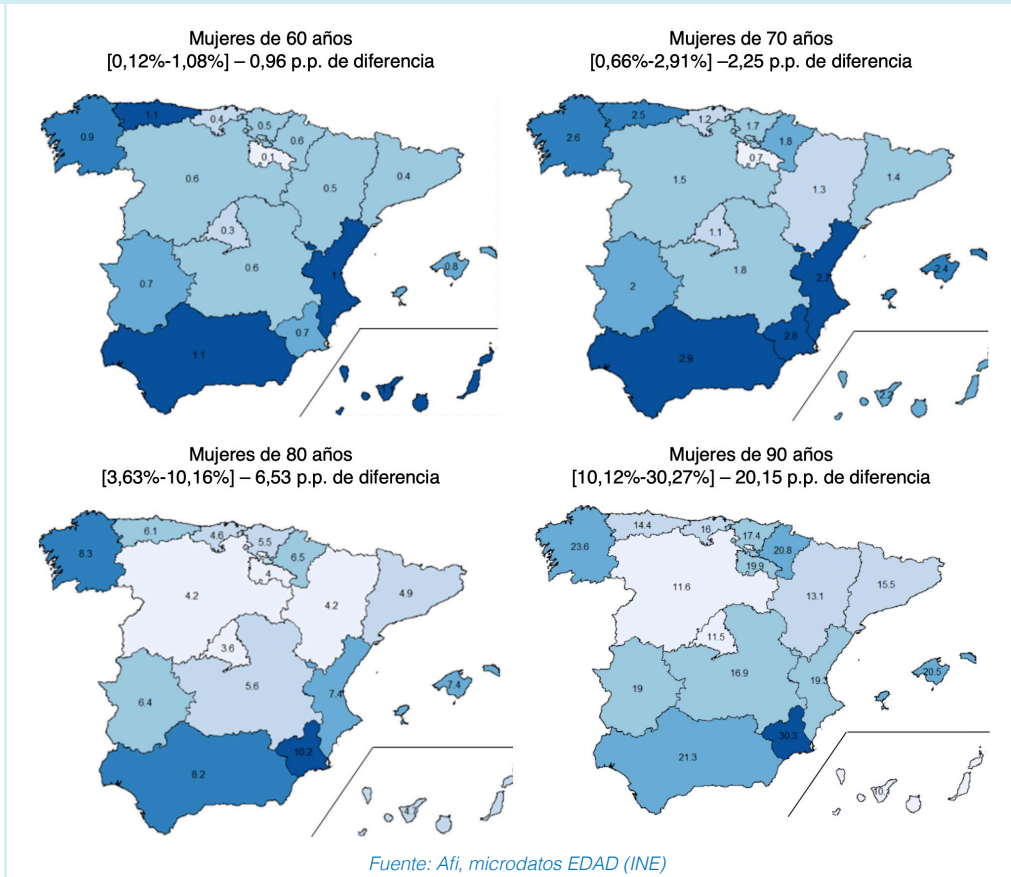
Mujeres de 60 años
[0,12%-1,08%] – 0,96 p.p. de diferencia

0.9
1.1
0.4
0.5
0.6
0.1
0.6
0.5
0.4
0.3
0.6
1
0.8
0.7
0.7
1.1

Mujeres de 70 años
[0,66%-2,91%] –2,25 p.p. de diferencia

2.6
2.5
1.2
1.7
1.8
0.7
1.5
1.3
1.4
1.1
1.8
2.7
2.4
2
2.8
2.9

Mujeres de 80 años
[3,63%-10,16%] – 6,53 p.p. de diferencia

8.3
6.1
4.6
5.5
6.5
4
4.2
4.2
4.9
3.6
5.6
7.4
7.4
6.4
10.2
8.2
4

Mujeres de 90 años
[10,12%-30,27%] – 20,15 p.p. de diferencia

23.6
14.4
16
17.4
20.8
19.9
11.6
13.1
15.5
11.5
16.9
19.3
20.5
19
30.3
21.3
10.1

Fuente: Afi, microdatos EDAD (INE)